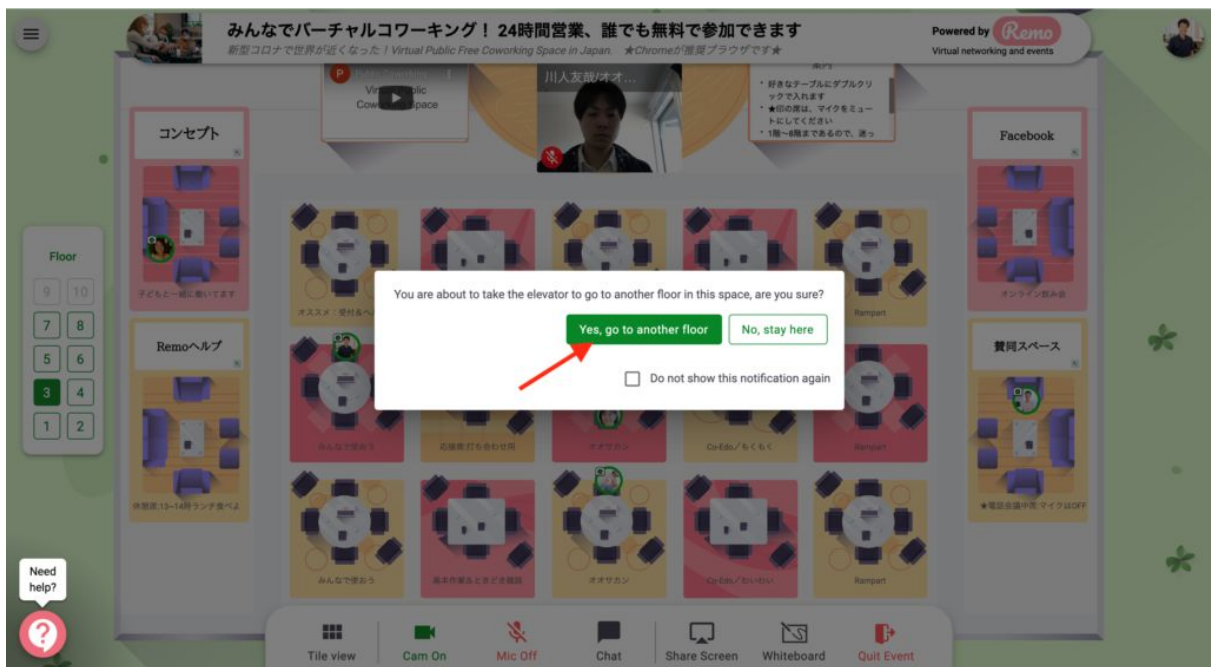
みんなでバーチャルコワーキング！ 24時間営業、誰でも無料で参加できます
新型コロナで世界が近くなった！Virtual Public Free Coworking Space in Japan. ★Chromeが推奨ブラウザです★

Powered by Remo
Virtual networking and events

Virtual Public Coworking Space

川人友銭/オオ...

・好きなテーブルにダブルクリックで入れます
・★印の席は、マイクをミュートにしてください
・1階〜6階まであるので、迷っ

コンセプト

Facebook

Floor
9 10
7 8
5 6
3 4
1 2

子どもと一緒に働いてます。

オススメ：受付＆ヘ

オンライン飲み会

Rampart

Remoヘルプ

賛同スペース

You are about to take the elevator to go to another floor in this space, are you sure?

Yes, go to another floor

No, stay here

Do not show this notification again

みんなで使おう

お仕事/打ち合わせ可

オオサカン

Co-Edo/もくもく

Rampart

休憩席:13~14時ランチ食べよ

★電話会議中席 マイクはOFF

みんなで使おう

基本作業&ときどき雑談

オオサカン

Co-Edo/わいわい

Rampart

Need help?

Tile view
Cam On
Mic Off
Chat
Share Screen
Whiteboard
Quit Event